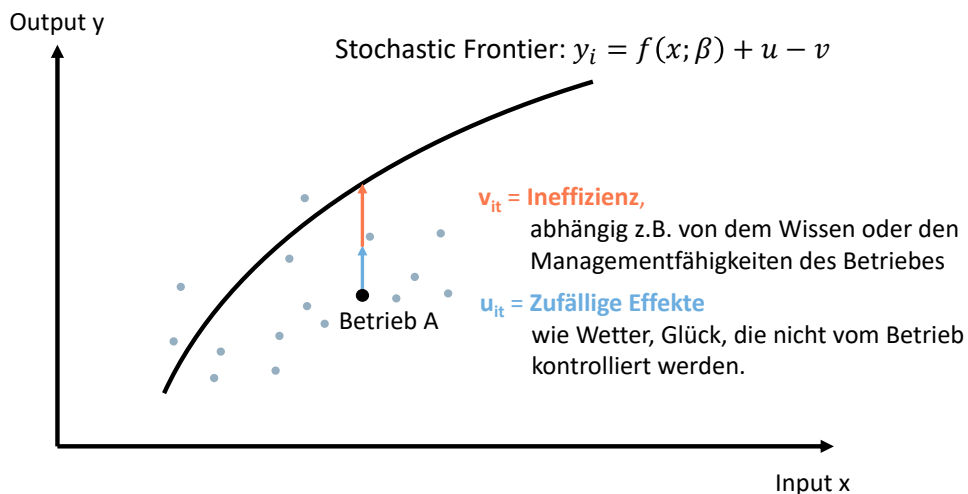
Output y

Stochastic Frontier: $y_i = f(x;\beta) + u - v$

$v_{it}$ = Ineffizienz, abhängig z.B. von dem Wissen oder den Managementfähigkeiten des Betriebes

$u_{it}$ = Zufällige Effekte wie Wetter, Glück, die nicht vom Betrieb kontrolliert werden.

Betrieb A

Input x